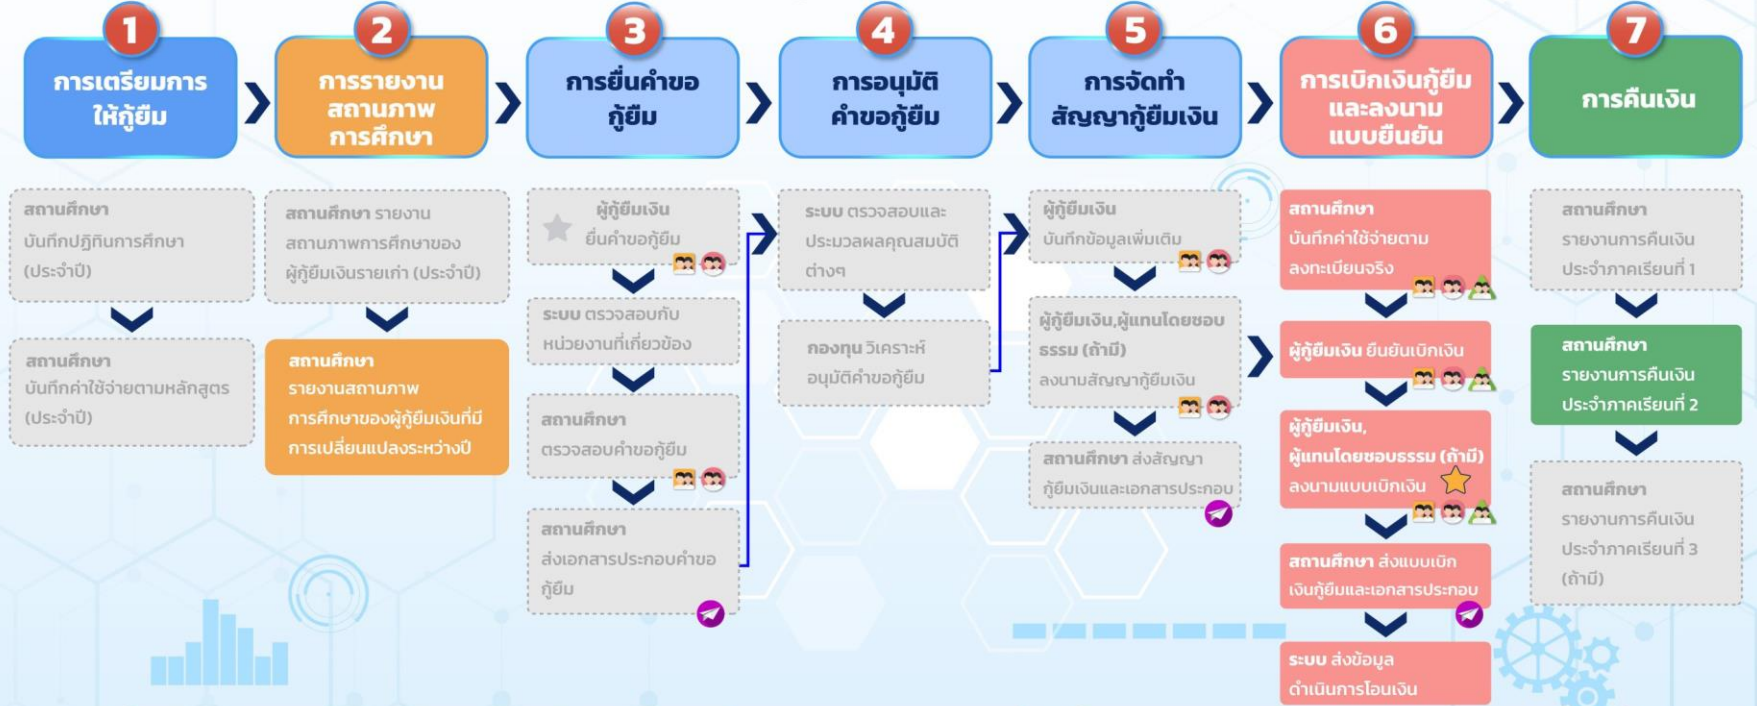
1
การเตรียมการให้กู้ยืม

สถานศึกษา บันทึกปฏิทินการศึกษา (ประจำปี)

สถานศึกษา บันทึกค่าใช้จ่ายตามหลักสูตร (ประจำปี)

2
การรายงานสถานภาพการศึกษา

สถานศึกษา รายงานสถานภาพการศึกษาของผู้กู้ยืมเงินรายเก่า (ประจำปี)

สถานศึกษา รายงานสถานภาพการศึกษาของผู้กู้ยืมเงินที่มีการเปลี่ยนแปลงระหว่างปี

3
การยื่นคำขอกู้ยืม

ผู้กู้ยืมเงิน ยื่นคำขอกู้ยืม

ระบบ ตรวจสอบกับหน่วยงานที่เกี่ยวข้อง

สถานศึกษา ตรวจสอบคำขอกู้ยืม

สถานศึกษา ส่งเอกสารประกอบคำขอกู้ยืม

4
การอนุมัติคำขอกู้ยืม

ระบบ ตรวจสอบและประมวลผลคุณสมบัติต่างๆ

กองทุน วิเคราะห์อนุมัติคำขอกู้ยืม

5
การจัดทำสัญญากู้ยืมเงิน

ผู้กู้ยืมเงิน บันทึกข้อมูลเพิ่มเติม

ผู้กู้ยืมเงิน,ผู้แทนโดยชอบธรรม (ถ้ามี) ลงนามสัญญากู้ยืมเงิน

สถานศึกษา ส่งสัญญากู้ยืมเงินและเอกสารประกอบ

6
การเบิกเงินกู้ยืมและลงนามแบบยืนยัน

สถานศึกษา บันทึกค่าใช้จ่ายตามลงทะเบียนจริง

ผู้กู้ยืมเงิน ยืนยันเบิกเงิน

ผู้กู้ยืมเงิน, ผู้แทนโดยชอบธรรม (ถ้ามี) ลงนามแบบเบิกเงิน

สถานศึกษา ส่งแบบเบิกเงินกู้ยืมและเอกสารประกอบ

ระบบ ส่งข้อมูลดำเนินการโอนเงิน

7
การคืนเงิน

สถานศึกษา รายงานการคืนเงินประจำภาคเรียนที่ 1

สถานศึกษา รายงานการคืนเงินประจำภาคเรียนที่ 2

สถานศึกษา รายงานการคืนเงินประจำภาคเรียนที่ 3 (ถ้ามี)